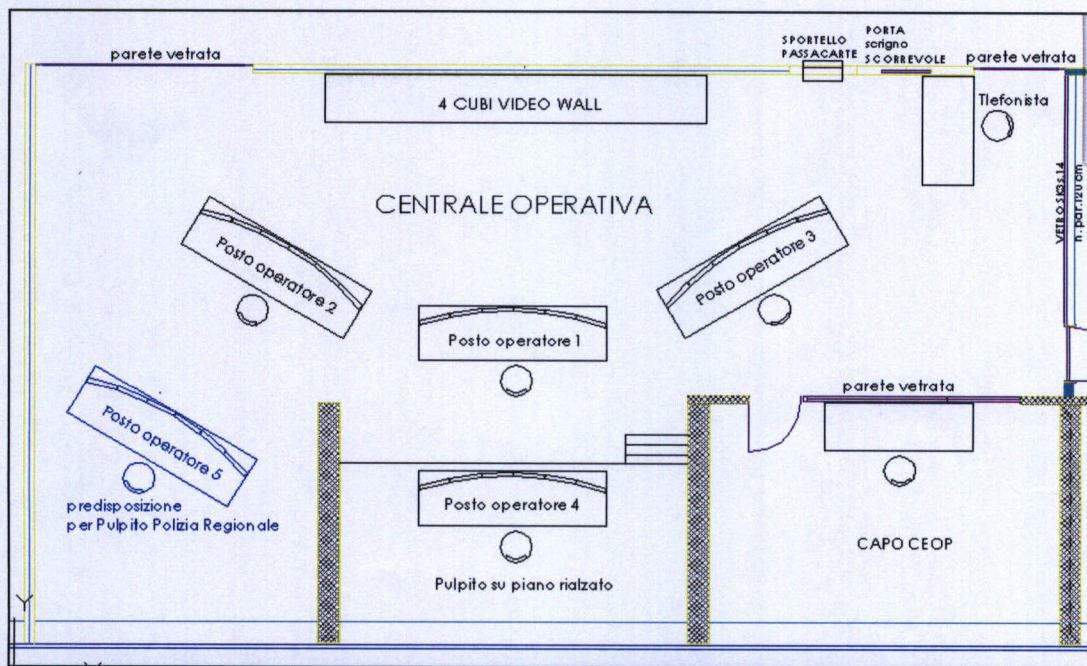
parete vetrata

SPORTELLO PASSACARTE

PORTA scrigno SCORREVOLE

parete vetrata

4 CUBI VIDEO WALL

Tlefonista

CENTRALE OPERATIVA

VETRO SP.33.1.4

h. par.120 cm

Posto operatore 2

Posto operatore 3

Posto operatore 1

parete vetrata

Posto operatore 5

predisposizione per Pulpito Polizia Regionale

Posto operatore 4

CAPO CEOP

Pulpito su piano rialzato

Y